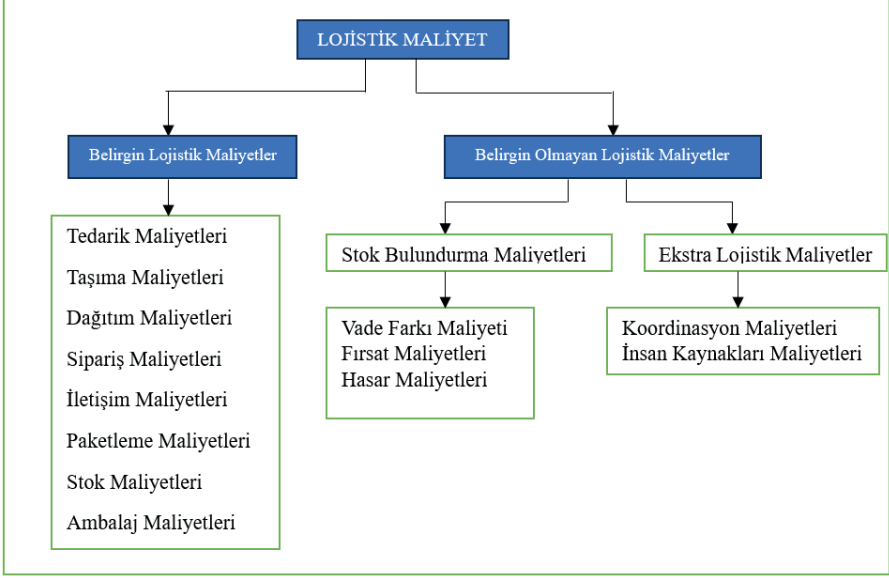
LOJİSTİK MALİYET

Belirgin Lojistik Maliyetler

Tedarik Maliyetleri
Taşıma Maliyetleri
Dağıtım Maliyetleri
Sipariş Maliyetleri
İletişim Maliyetleri
Paketleme Maliyetleri
Stok Maliyetleri
Ambalaj Maliyetleri

Belirgin Olmayan Lojistik Maliyetler

Stok Bulundurma Maliyetleri

Vade Farkı Maliyeti
Fırsat Maliyetleri
Hasar Maliyetleri

Ekstra Lojistik Maliyetler

Koordinasyon Maliyetleri
İnsan Kaynakları Maliyetleri